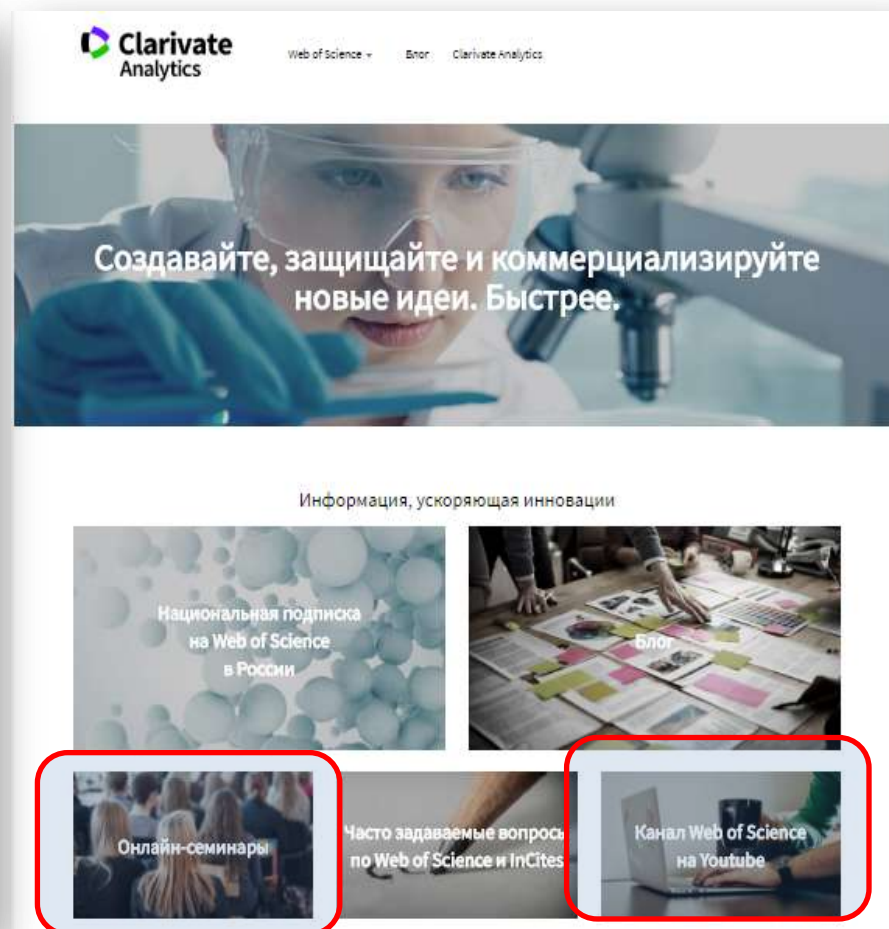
Clarivate Analytics

Web of Science ▾ Блог Clarivate Analytics

Создавайте, защищайте и коммерциализируйте новые идеи. Быстрее.

Информация, ускоряющая инновации

Национальная подписка на Web of Science в России

Блог

Онлайн-семинары

Часто задаваемые вопросы по Web of Science и InCites

Канал Web of Science на Youtube